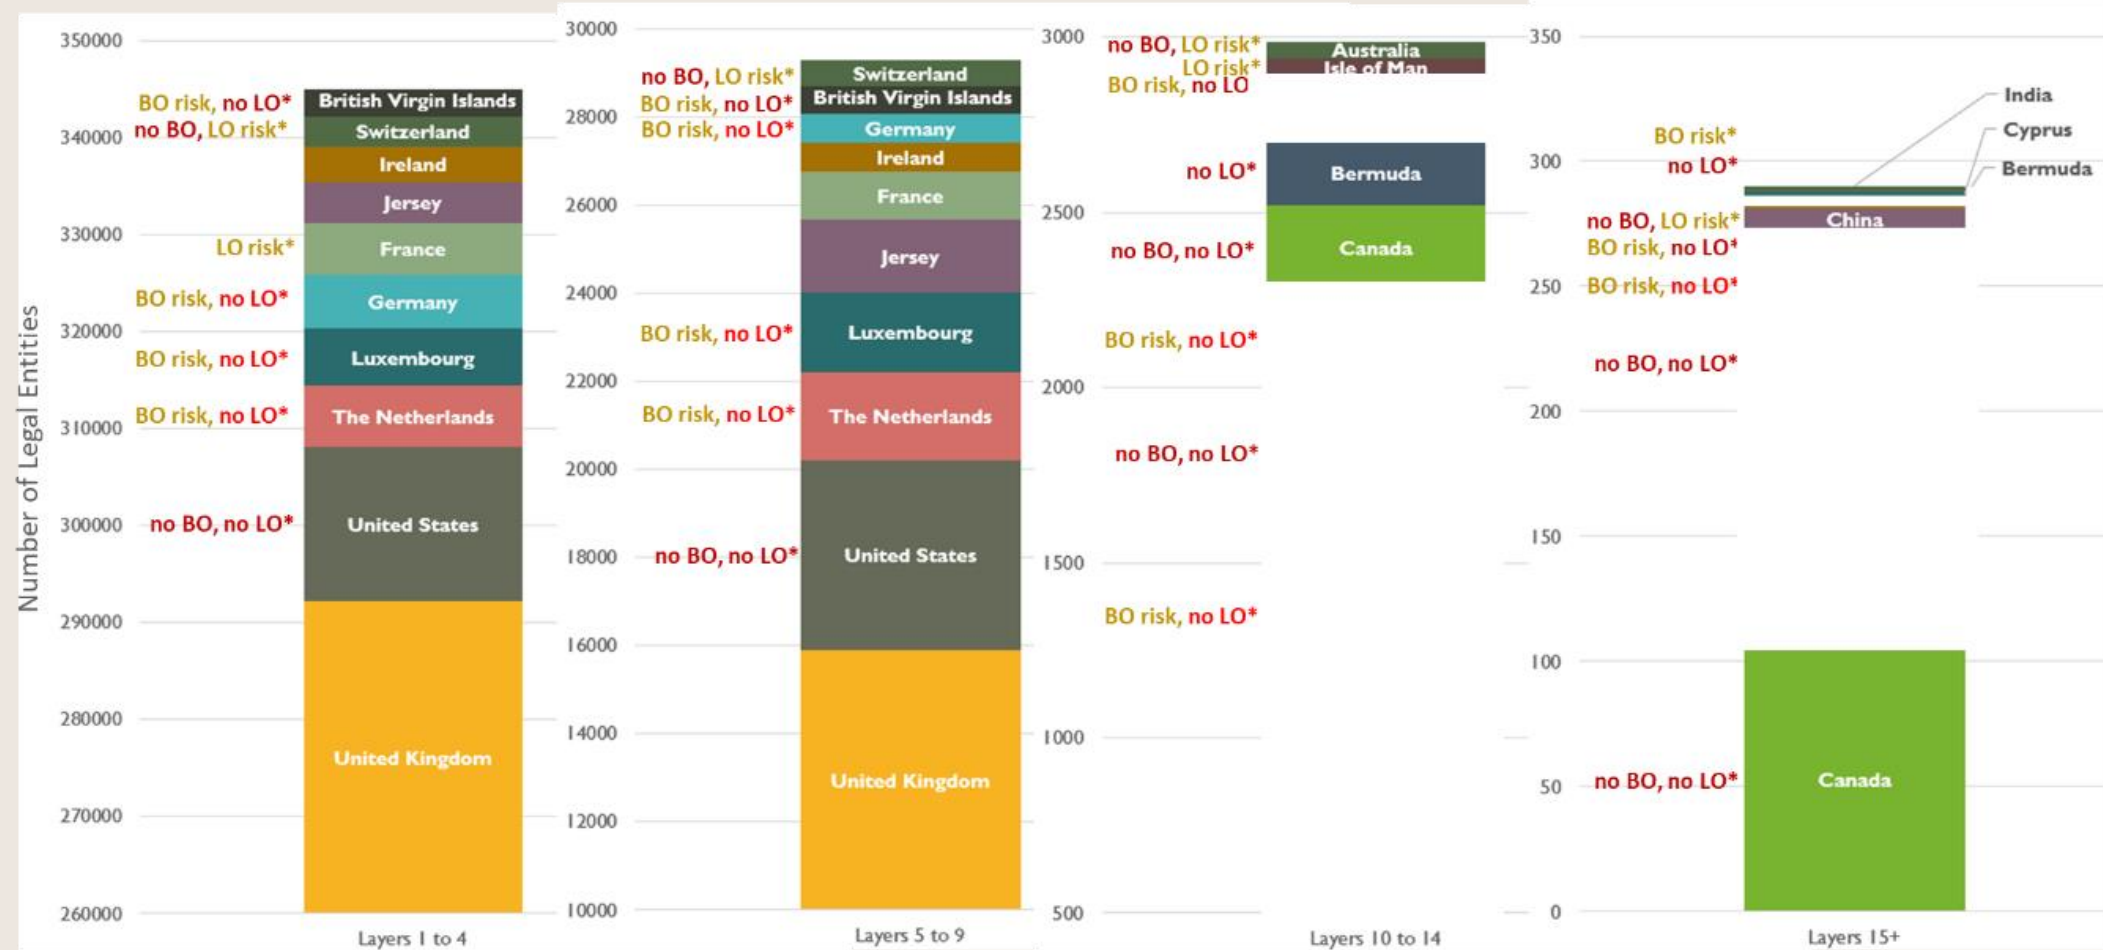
Number of Legal Entities

350000
340000
330000
320000
310000
300000
290000
280000
270000
260000

BO risk, no LO* British Virgin Islands
no BO, LO risk* Switzerland
Ireland
Jersey
LO risk* France
BO risk, no LO* Germany
BO risk, no LO* Luxembourg
BO risk, no LO* The Netherlands
no BO, no LO* United States
United Kingdom

Layers 1 to 4

30000
28000
26000
24000
22000
20000
18000
16000
14000
12000
10000

no BO, LO risk* Switzerland
BO risk, no LO* British Virgin Islands
BO risk, no LO* Germany
Ireland
France
Jersey
BO risk, no LO* Luxembourg
BO risk, no LO* The Netherlands
no BO, no LO* United States
United Kingdom

Layers 5 to 9

3000
2500
2000
1500
1000
500

no BO, LO risk* Australia
LO risk* Isle of Man
BO risk, no LO
no LO* Bermuda
no BO, no LO* Canada
BO risk, no LO*
no BO, no LO*
BO risk, no LO*

Layers 10 to 14

350
300
250
200
150
100
50
0

India
Cyprus
Bermuda
BO risk*
no LO*
no BO, LO risk* China
BO risk, no LO*
BO risk, no LO*
no BO, no LO*
no BO, no LO* Canada

Layers 15+